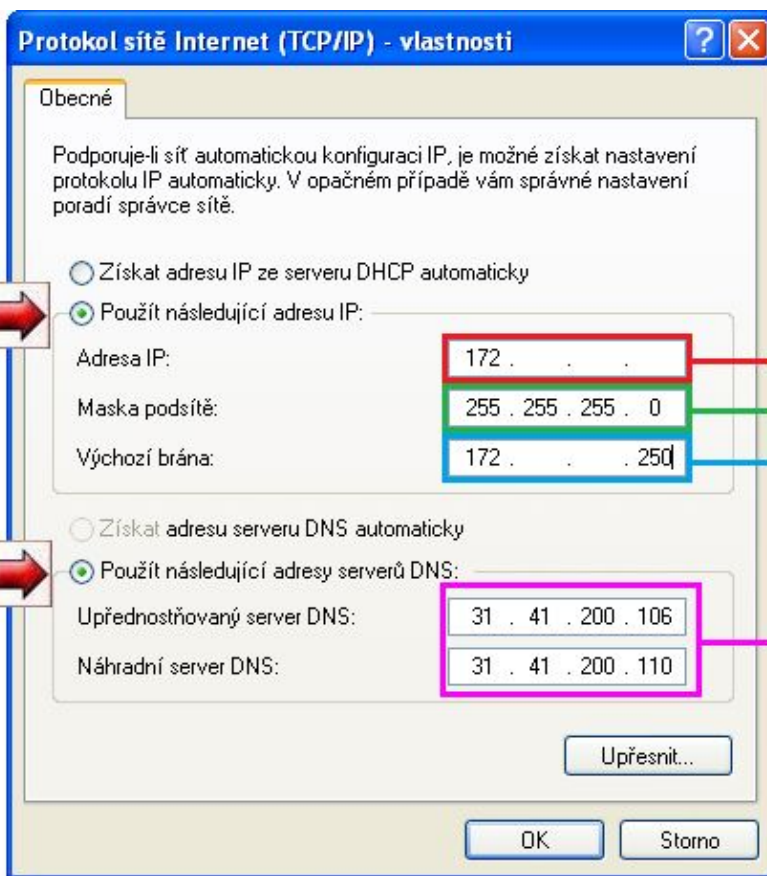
Protokol sítě Internet (TCP/IP) - vlastnosti

?

Obecné

Podporuje-li síť automatickou konfiguraci IP, je možné získat nastavení protokolu IP automaticky. V opačném případě vám správné nastavení poradí správce sítě.

Získat adresu IP ze serveru DHCP automaticky

Použít následující adresu IP:

Adresa IP: 172 . . .

Maska podsítě: 255 . 255 . 255 . 0

Výchozí brána: 172 . . . 250

Získat adresu serveru DNS automaticky

Použít následující adresy serverů DNS:

Upřednostňovaný server DNS: 31 . 41 . 200 . 106

Náhradní server DNS: 31 . 41 . 200 . 110

Upřesnit...

OK

Storno